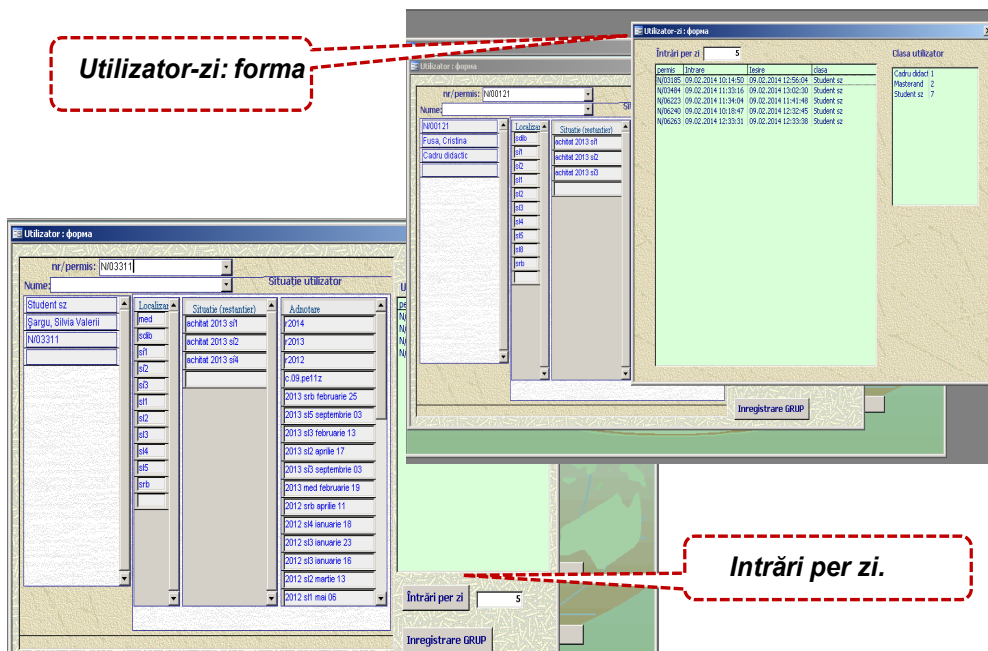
Utilizator-zi: forma

Utilizator : форма

nr/permis: N/00121

Nume:

N/00121

Fusa, Cristina

Cadru didactic

Localizar

sdlb

sl1

sl2

sl1

sl2

sl3

sl4

sl6

sl8

srb

Situaţie (restantier)

achitat 2013 sl1

achitat 2013 sl2

achitat 2013 sl3

Inregistrare GRUP

Utilizator-zi : форма

Intrări per zi 5

| permis | Intrare | Iesire | clasa |
|---|---|---|---|
| N/03185 | 09.02.2014 10:14:50 | 09.02.2014 12:56:04 | Student sz |
| N/03484 | 09.02.2014 11:33:16 | 09.02.2014 13:02:30 | Student sz |
| N/06223 | 09.02.2014 11:34:04 | 09.02.2014 11:41:48 | Student sz |
| N/06240 | 09.02.2014 10:18:47 | 09.02.2014 12:32:45 | Student sz |
| N/06263 | 09.02.2014 12:33:31 | 09.02.2014 12:33:38 | Student sz |

Clasa utilizator

Cadru didact 1

Masterand 2

Student sz 7

Utilizator : форма

nr/permis: N/03311

Nume:

Situaţie utilizator

Student sz

Şargu, Silvia Valerii

N/03311

Localizar

med

sdlb

sl1

sl2

sl3

sl1

sl2

sl3

sl4

sl5

srb

Situaţie (restantier)

achitat 2013 sl1

achitat 2013 sl2

achitat 2013 sl4

Adnotare

r2014

r2013

r2012

c.09.pe11z

2013 srb februarie 25

2013 sl5 septembrie 03

2013 sl3 februarie 13

2013 sl2 aprilie 17

2013 sl3 septembrie 03

2013 med februarie 19

2012 srb aprilie 11

2012 sl4 ianuarie 18

2012 sl3 ianuarie 23

2012 sl3 ianuarie 16

2012 sl2 martie 13

2012 sl1 mai 06

Intrări per zi 5

Inregistrare GRUP

Intrări per zi.